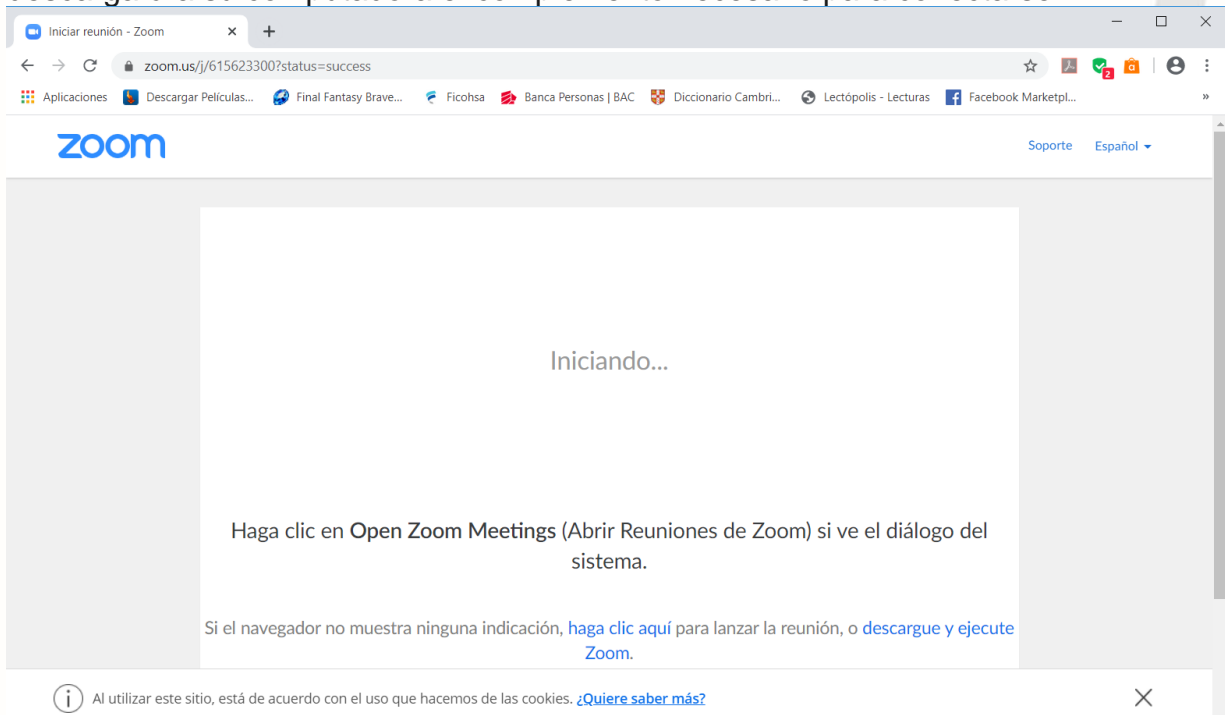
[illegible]

Iniciar reunión - Zoom

zoom.us/j/615623300?status=success

Aplicaciones   Descargar Películas...   Final Fantasy Brave...   Ficohsa   Banca Personas | BAC   Diccionario Cambri...   Lectópolis - Lecturas   Facebook Marketpl...

zoom

Soporte   Español

Iniciando...

Haga clic en **Open Zoom Meetings** (Abrir Reuniones de Zoom) si ve el diálogo del sistema.

Si el navegador no muestra ninguna indicación, haga clic aquí para lanzar la reunión, o descargue y ejecute Zoom.

Al utilizar este sitio, está de acuerdo con el uso que hacemos de las cookies. ¿Quiere saber más?